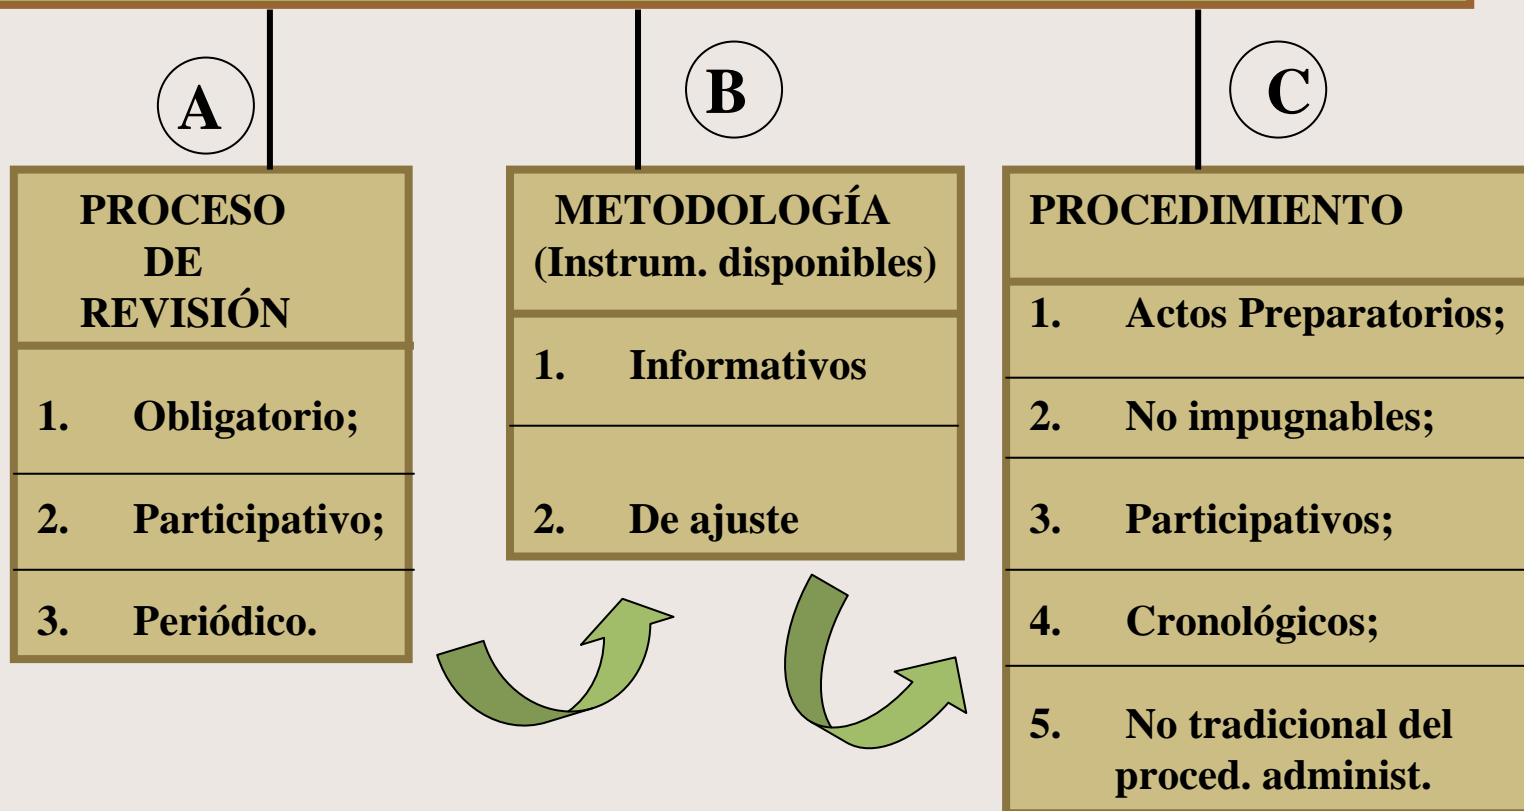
A

PROCESO DE REVISIÓN

1. Obligatorio;

2. Participativo;

3. Periódico.

B

METODOLOGÍA (Instrum. disponibles)

1. Informativos

2. De ajuste

C

PROCEDIMIENTO

1. Actos Preparatorios;

2. No impugnables;

3. Participativos;

4. Cronológicos;

5. No tradicional del proced. administ.